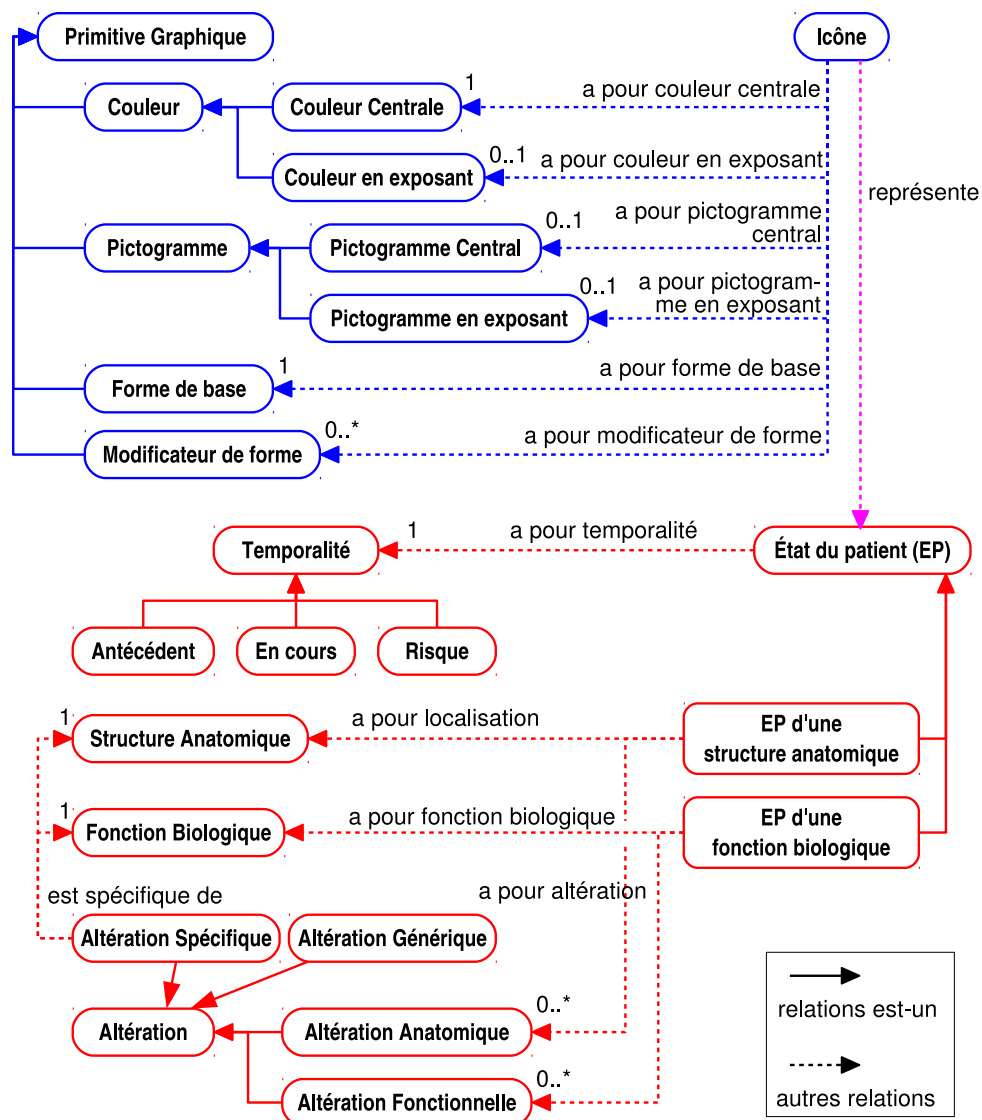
Primitive Graphique

Icône

Couleur

Couleur Centrale

1

a pour couleur centrale

Couleur en exposant

0..1

a pour couleur en exposant

représente

Pictogramme

Pictogramme Central

0..1

a pour pictogramme central

Pictogramme en exposant

0..1

a pour pictogramme en exposant

Forme de base

1

a pour forme de base

Modificateur de forme

0..*

a pour modificateur de forme

Temporalité

1

a pour temporalité

État du patient (EP)

Antécédent

En cours

Risque

1

Structure Anatomique

a pour localisation

EP d'une structure anatomique

1

Fonction Biologique

a pour fonction biologique

EP d'une fonction biologique

est spécifique de

a pour altération

Altération Spécifique

Altération Générique

Altération

0..*

Altération Anatomique

0..*

Altération Fonctionnelle

relations est-un

autres relations